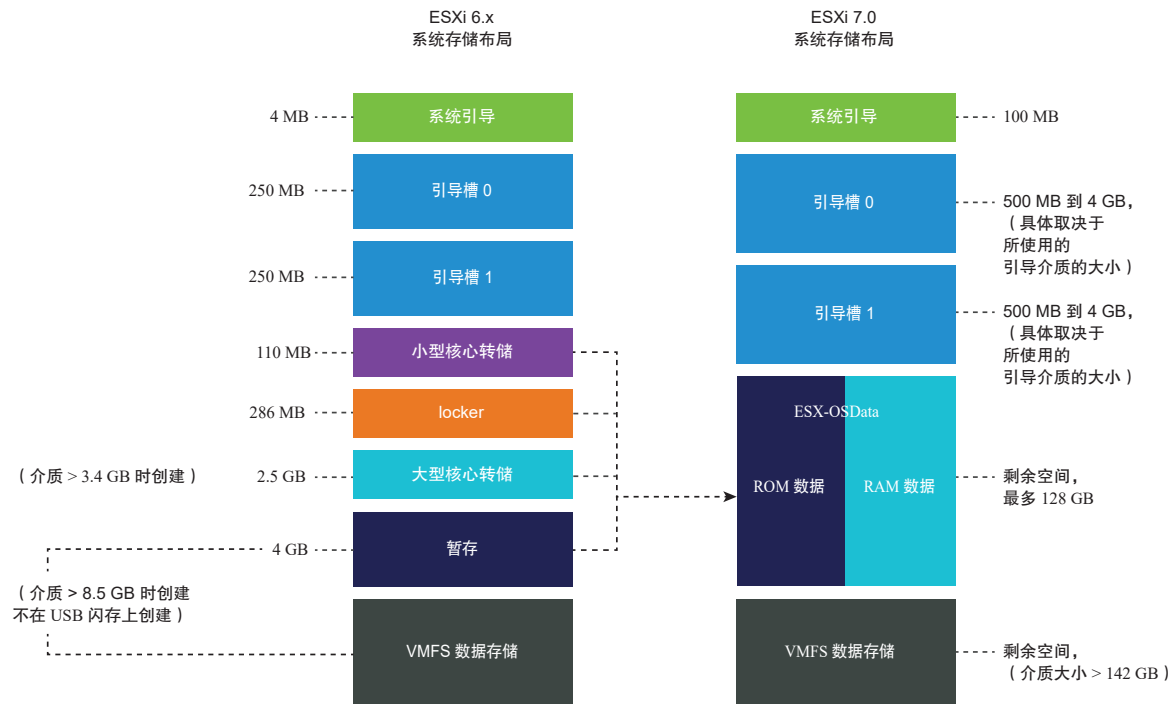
ESXi 6.x
系统存储布局

ESXi 7.0
系统存储布局

4 MB
系统引导

250 MB
引导槽 0

250 MB
引导槽 1

110 MB
小型核心转储

286 MB
locker

（介质 > 3.4 GB 时创建）
2.5 GB
大型核心转储

4 GB
暂存

（介质 > 8.5 GB 时创建
不在 USB 闪存上创建）

VMFS 数据存储

系统引导
100 MB

引导槽 0
500 MB 到 4 GB，（具体取决于所使用的引导介质的大小）

引导槽 1
500 MB 到 4 GB，（具体取决于所使用的引导介质的大小）

ESX-OSData
ROM 数据
RAM 数据
剩余空间，最多 128 GB

VMFS 数据存储
剩余空间，（介质大小 > 142 GB）